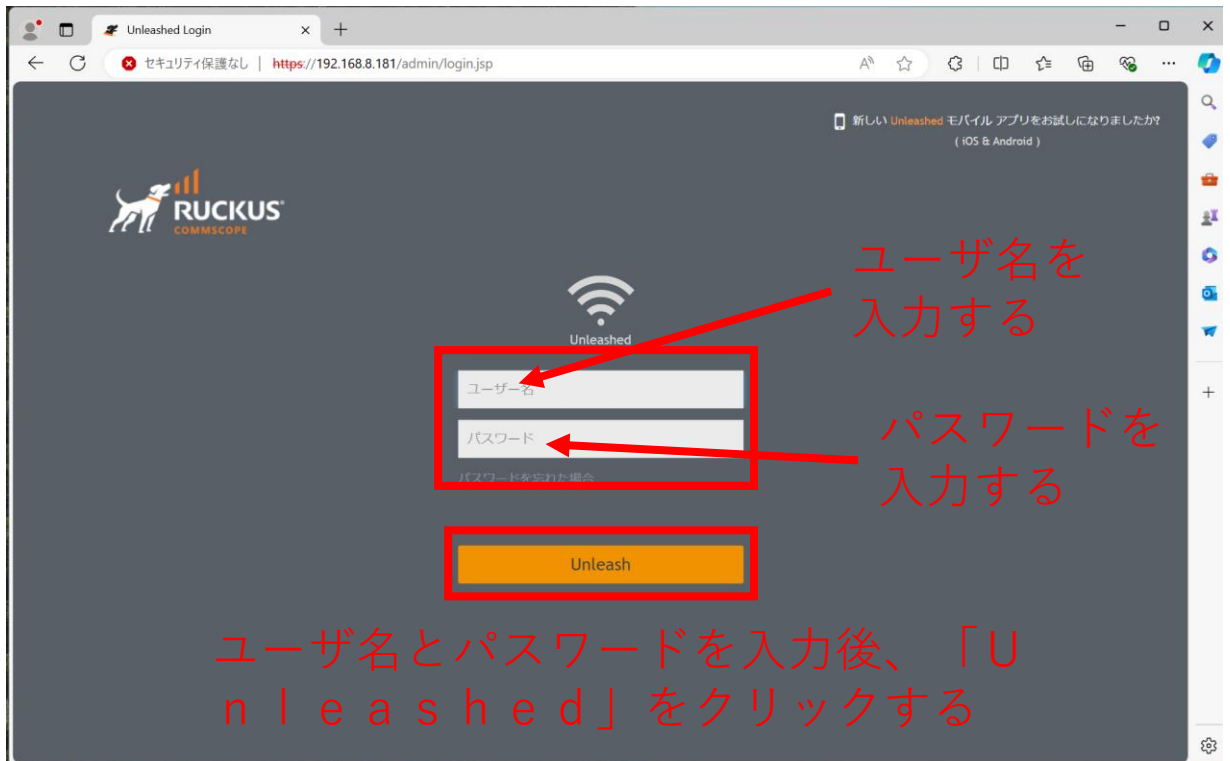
Unleashed Login

セキュリティ保護なし | https://192.168.8.181/admin/login.jsp

新しい Unleashed モバイル アプリをお試しになりましたか?
( iOS & Android )

RUCKUS
COMMSCOPE

ユーザ名を
入力する

Unleashed

ユーザー名

パスワード

パスワードを忘れた場合

パスワードを
入力する

Unleash

ユーザ名とパスワードを入力後、「Unleashed」をクリックする